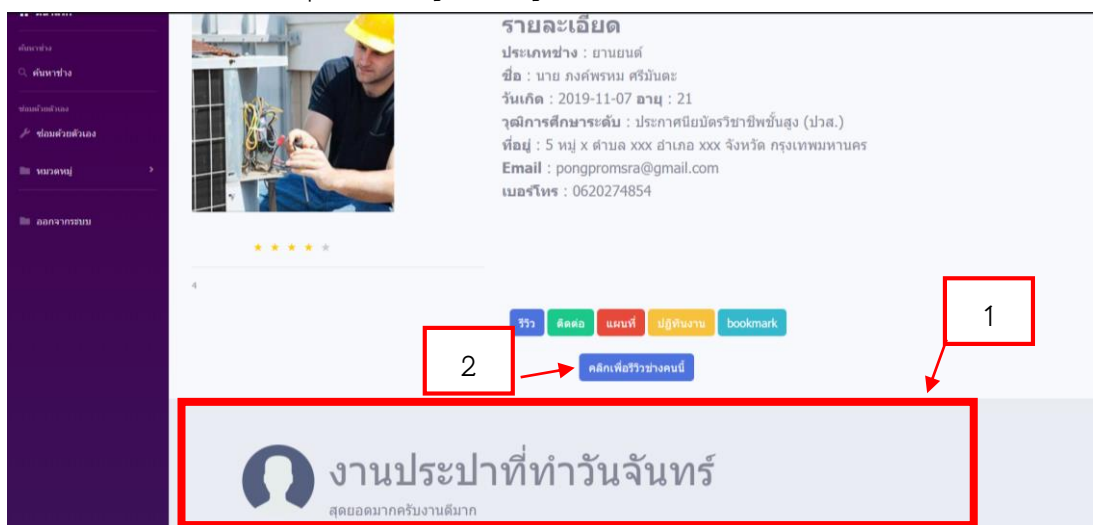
ค้นหาช่าง

ค้นหาช่าง

ซ่อมด้วยตัวเอง

ซ่อมด้วยตัวเอง

หมวดหมู่

ออกจากระบบ

รายละเอียด

ประเภทช่าง : ยานยนต์

ชื่อ : นาย ภงค์พรหม ศรีมันตะ

วันเกิด : 2019-11-07 อายุ : 21

วุฒิการศึกษาระดับ : ประกาศนียบัตรวิชาชีพชั้นสูง (ปวส.)

ที่อยู่ : 5 หมู่ x ตำบล xxx อำเภอ xxx จังหวัด กรุงเทพมหานคร

Email : pongpromsra@gmail.com

เบอร์โทร : 0620274854

4

รีวิว ติดต่อ แผนที่ ปฏิทินงาน bookmark

1

2

คลิกเพื่อรีวิวช่างคนนี้

งานประปาที่ทำวันจันทร์

สุดยอดมากครับงานดีมาก